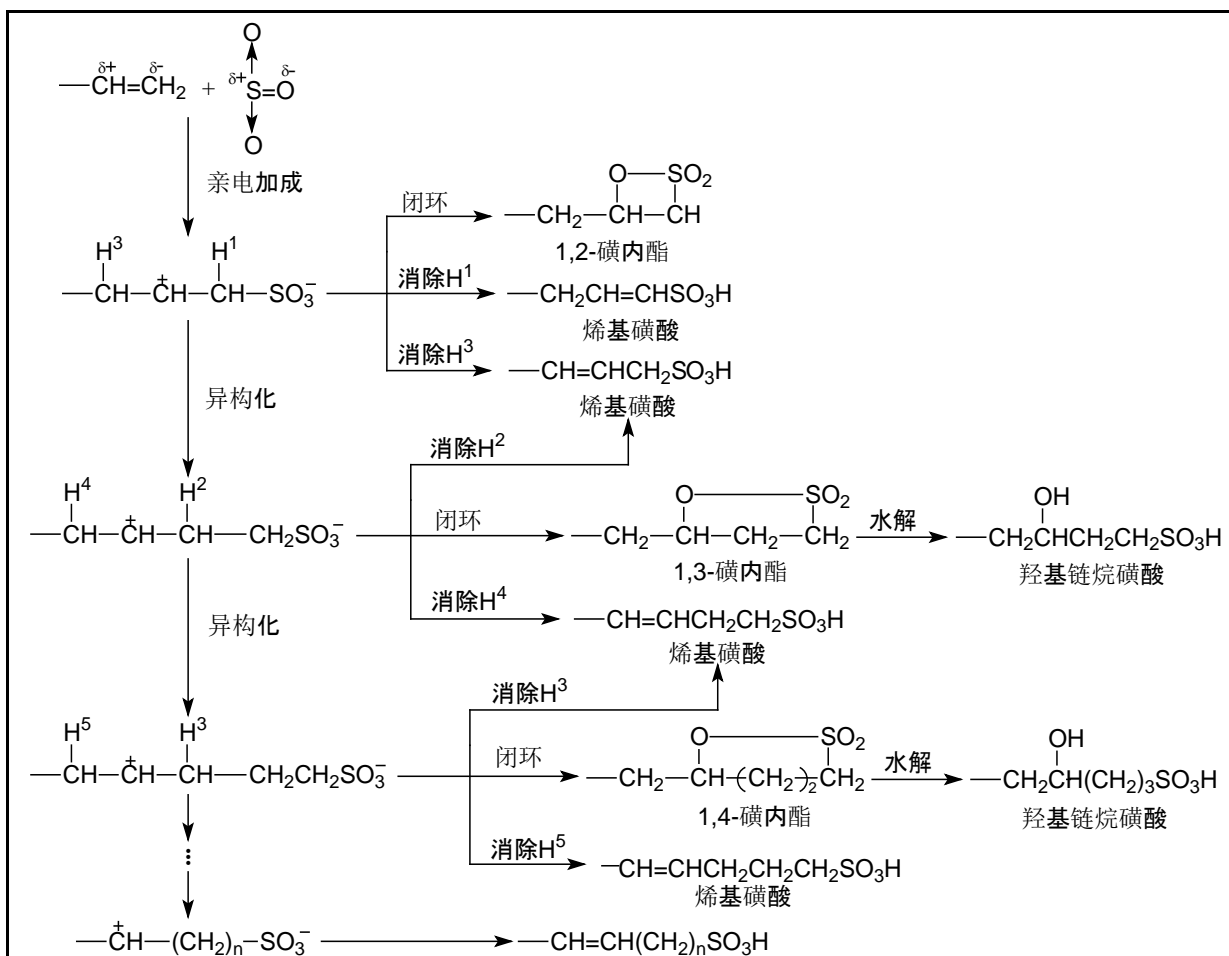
$—\overset{\delta+}{C}H=\overset{\delta-}{C}H_2$ + $\overset{\delta+}{S}(=\overset{\delta-}{O})(O)(O)$

亲电加成

$—\overset{H^3}{CH}—\overset{+}{C}H—\overset{H^1}{CH}—SO_3^-$

闭环 $—CH_2—CH—CH$ (O—$SO_2$)
1,2-磺内酯

消除$H^1$ $—CH_2CH=CHSO_3H$
烯基磺酸

消除$H^3$ $—CH=CHCH_2SO_3H$
烯基磺酸

异构化

$—\overset{H^4}{CH}—\overset{+}{C}H—\overset{H^2}{CH}—CH_2SO_3^-$

消除$H^2$

闭环 $—CH_2—CH—CH_2—CH_2$ (O—$SO_2$) 水解 $—CH_2\overset{OH}{C}HCH_2CH_2SO_3H$
1,3-磺内酯 羟基链烷磺酸

消除$H^4$ $—CH=CHCH_2CH_2SO_3H$
烯基磺酸

异构化

$—\overset{H^5}{CH}—\overset{+}{C}H—\overset{H^3}{CH}—CH_2CH_2SO_3^-$

消除$H^3$

闭环 $—CH_2—CH—(CH_2)_2CH_2$ (O—$SO_2$) 水解 $—CH_2\overset{OH}{C}H(CH_2)_3SO_3H$
1,4-磺内酯 羟基链烷磺酸

消除$H^5$ $—CH=CHCH_2CH_2CH_2SO_3H$
烯基磺酸

⋮

$—\overset{+}{C}H—(CH_2)_n—SO_3^-$ → $—CH=CH(CH_2)_nSO_3H$